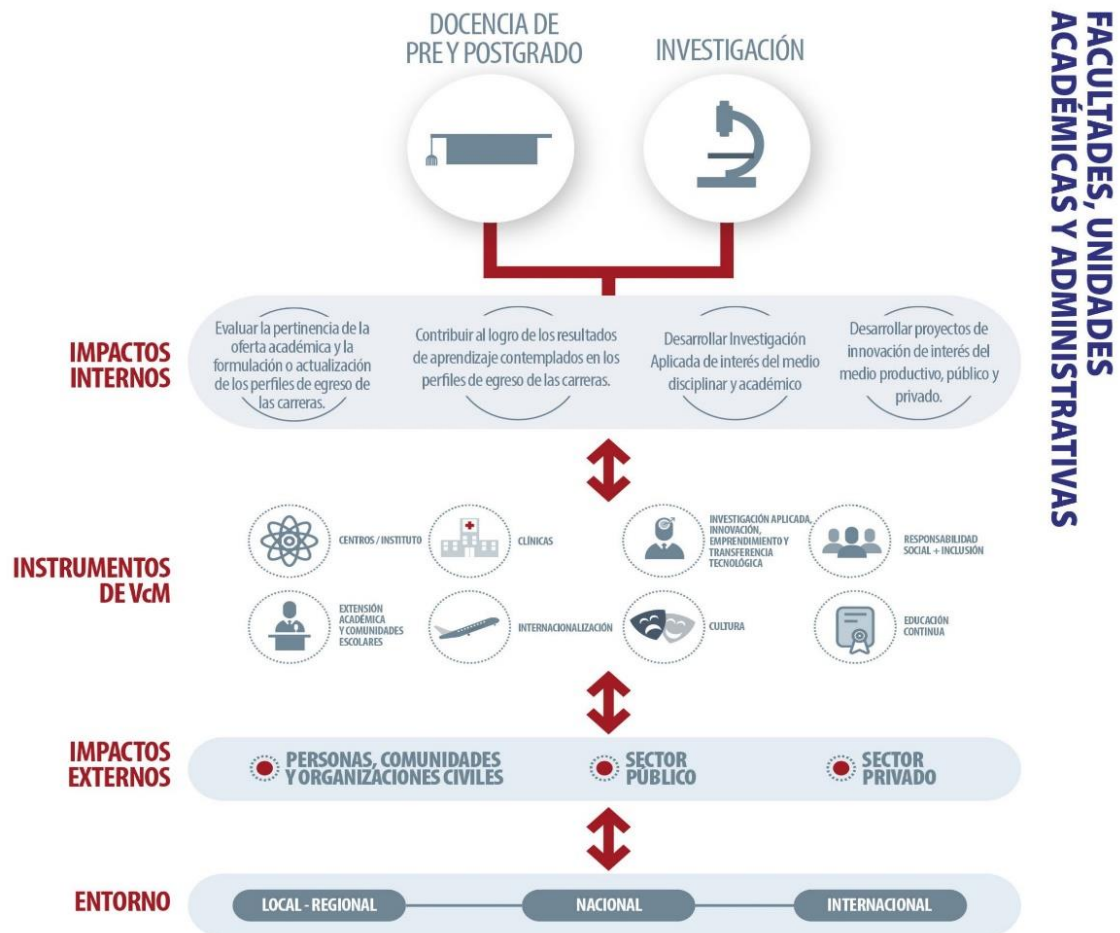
DOCENCIA DE PRE Y POSTGRADO

INVESTIGACIÓN

FACULTADES, UNIDADES ACADÉMICAS Y ADMINISTRATIVAS

IMPACTOS INTERNOS

Evaluar la pertinencia de la oferta académica y la formulación o actualización de los perfiles de egreso de las carreras.

Contribuir al logro de los resultados de aprendizaje contemplados en los perfiles de egreso de las carreras.

Desarrollar Investigación Aplicada de interés del medio disciplinar y académico

Desarrollar proyectos de innovación de interés del medio productivo, público y privado.

INSTRUMENTOS DE VcM

CENTROS / INSTITUTO

CLÍNICAS

INVESTIGACIÓN APLICADA, INNOVACIÓN, EMPRENDIMIENTO Y TRANSFERENCIA TECNOLÓGICA

RESPONSABILIDAD SOCIAL + INCLUSIÓN

EXTENSIÓN ACADÉMICA Y COMUNIDADES ESCOLARES

INTERNACIONALIZACIÓN

CULTURA

EDUCACIÓN CONTINUA

IMPACTOS EXTERNOS

PERSONAS, COMUNIDADES Y ORGANIZACIONES CIVILES

SECTOR PÚBLICO

SECTOR PRIVADO

ENTORNO

LOCAL - REGIONAL

NACIONAL

INTERNACIONAL